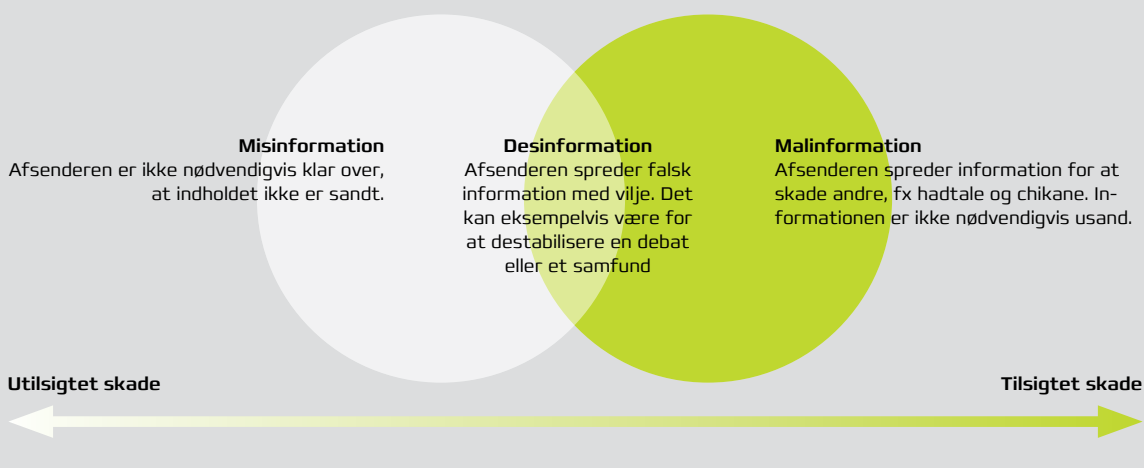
Misinformation
Afsenderen er ikke nødvendigvis klar over, at indholdet ikke er sandt.

Desinformation
Afsenderen spreder falsk information med vilje. Det kan eksempelvis være for at destabilisere en debat eller et samfund

Malinformation
Afsenderen spreder information for at skade andre, fx hadtale og chikane. Informationen er ikke nødvendigvis usand.

Utilsigtet skade

Tilsigtet skade